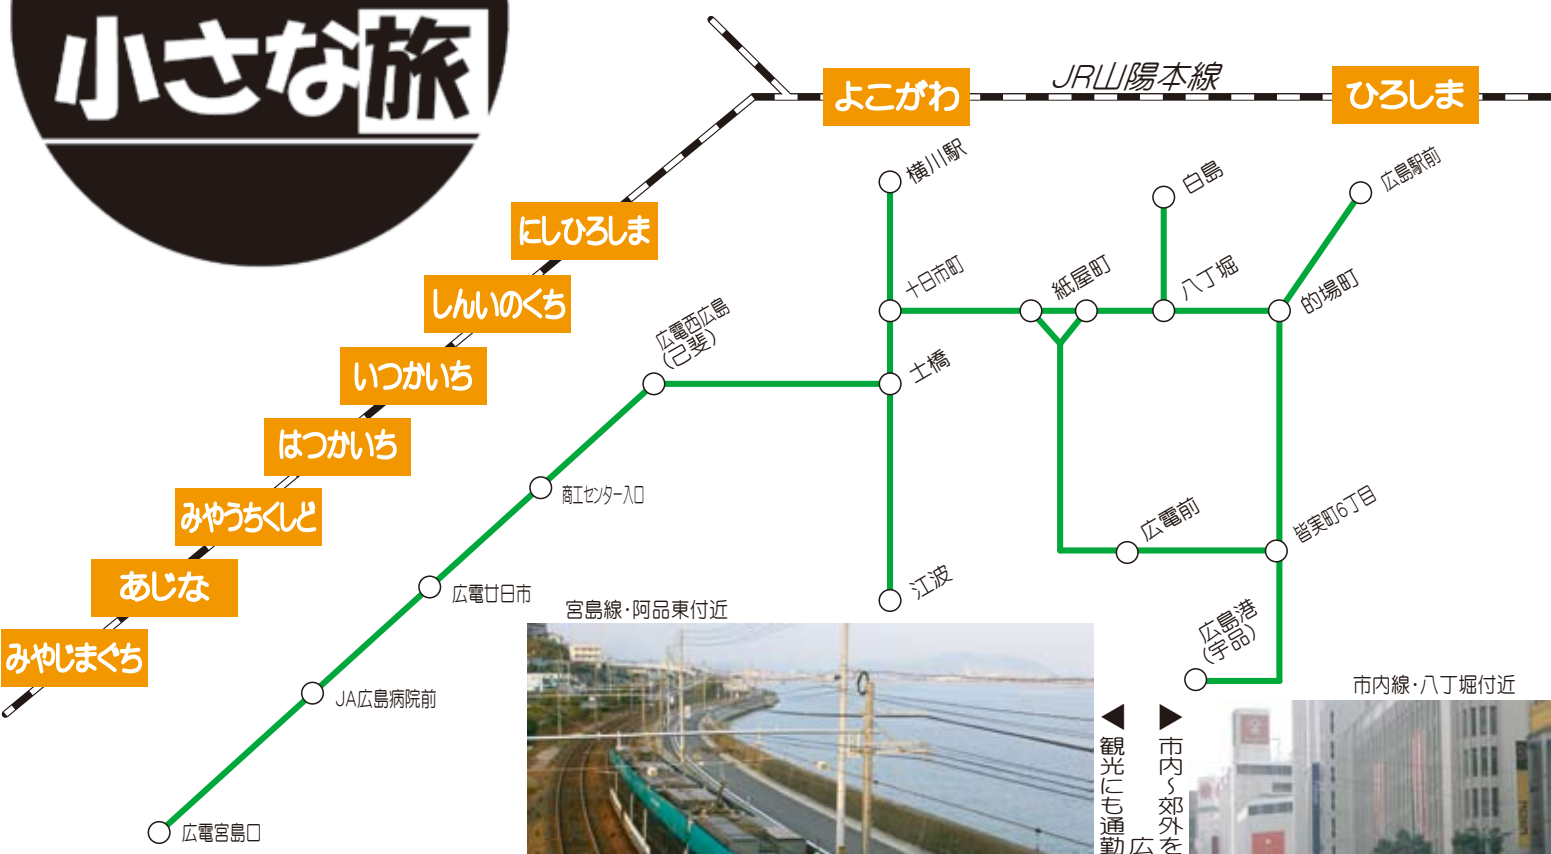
小さな旅

JR山陽本線

よこがわ

ひろしま

にしひろしま

しんいのくち

いつかいち

はつかいち

みやうちくしど

あじな

みやじまぐち

横川駅

白島

広島駅前

十日市町

紙屋町

八丁堀

的場町

広電西広島
(己斐)

土橋

商工センター入口

広電前

皆実町6丁目

江波

広電廿日市

広島港
(宇品)

宮島線・阿品東付近

市内線・八丁堀付近

JA広島病院前

広電宮島口

◀観光にも通勤

広

▶市内～郊外を